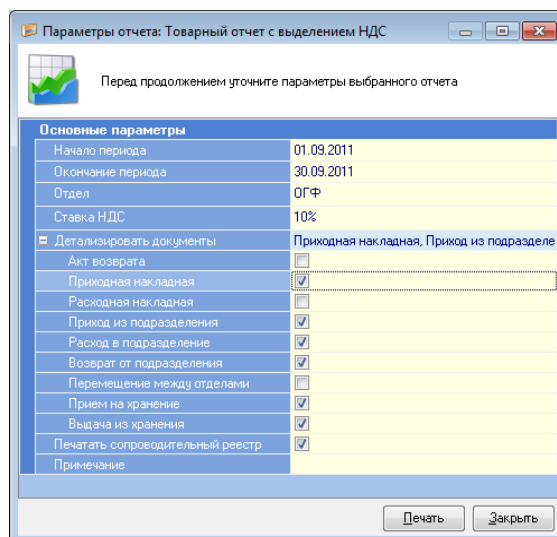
Параметры отчета: Товарный отчет с выделением НДС

Перед продолжением уточните параметры выбранного отчета

Основные параметры

| | |
|---|---|
| Начало периода | 01.09.2011 |
| Окончание периода | 30.09.2011 |
| Отдел | ОГФ |
| Ставка НДС | 10% |
| ⊟ Детализировать документы | Приходная накладная, Приход из подразделе |
| Акт возврата | ☐ |
| Приходная накладная | ☑ |
| Расходная накладная | ☐ |
| Приход из подразделения | ☑ |
| Расход в подразделение | ☑ |
| Возврат от подразделения | ☑ |
| Перемещение между отделами | ☐ |
| Прием на хранение | ☑ |
| Выдача из хранения | ☑ |
| Печатать сопроводительный реестр | ☑ |
| Примечание | |

Печать Закрыть